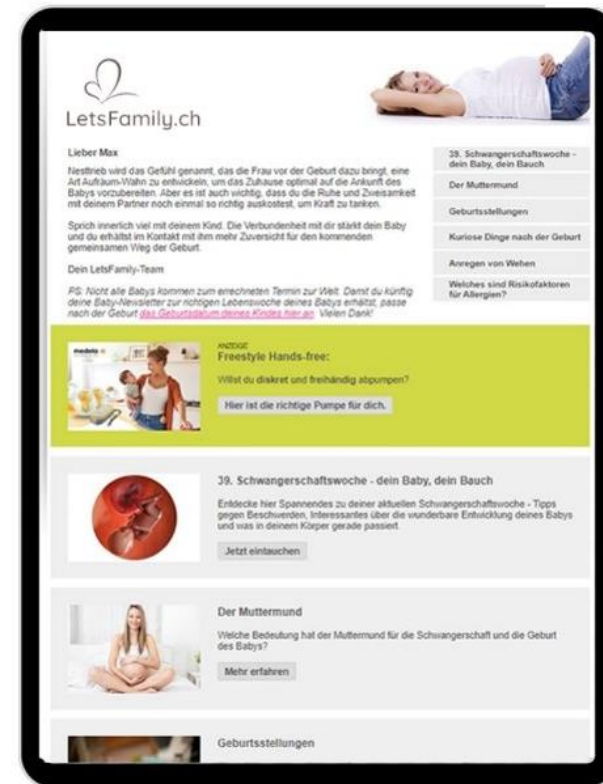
LetsFamily.ch

Lieber Max

Nestrieb wird das Gefühl genannt, das die Frau vor der Geburt dazu bringt, eine Art Aufräum-Wahn zu entwickeln, um das Zuhause optimal auf die Ankunft des Babys vorzubereiten. Aber es ist auch wichtig, dass du die Ruhe und Zweisamkeit mit deinem Partner noch einmal so richtig auskostest, um Kraft zu tanken.

Sprich innerlich viel mit deinem Kind. Die Verbundenheit mit dir stärkt dein Baby und du erhältst im Kontakt mit ihm mehr Zuversicht für den kommenden gemeinsamen Weg der Geburt.

Dein LetsFamily-Team

PS: Nicht alle Babys kommen zum errechneten Termin zur Welt. Damit du künftig deine Baby-Newsletter zur richtigen Lebenswoche deines Babys erhältst, passe nach der Geburt das Geburtsdatum deines Kindes hier an. Vielen Dank!

39. Schwangerschaftswoche - dein Baby, dein Bauch

Der Muttermund

Geburtsstellungen

Kuriose Dinge nach der Geburt

Anregen von Wehen

Welches sind Risikofaktoren für Allergien?

medela

ANZEIGE

Freestyle Hands-free:

Willst du diskret und freihändig abpumpen?

Hier ist die richtige Pumpe für dich.

39. Schwangerschaftswoche - dein Baby, dein Bauch

Entdecke hier Spannendes zu deiner aktuellen Schwangerschaftswoche - Tipps gegen Beschwerden, Interessantes über die wunderbare Entwicklung deines Babys und was in deinem Körper gerade passiert.

Jetzt eintauchen

Der Muttermund

Welche Bedeutung hat der Muttermund für die Schwangerschaft und die Geburt des Babys?

Mehr erfahren

Geburtsstellungen